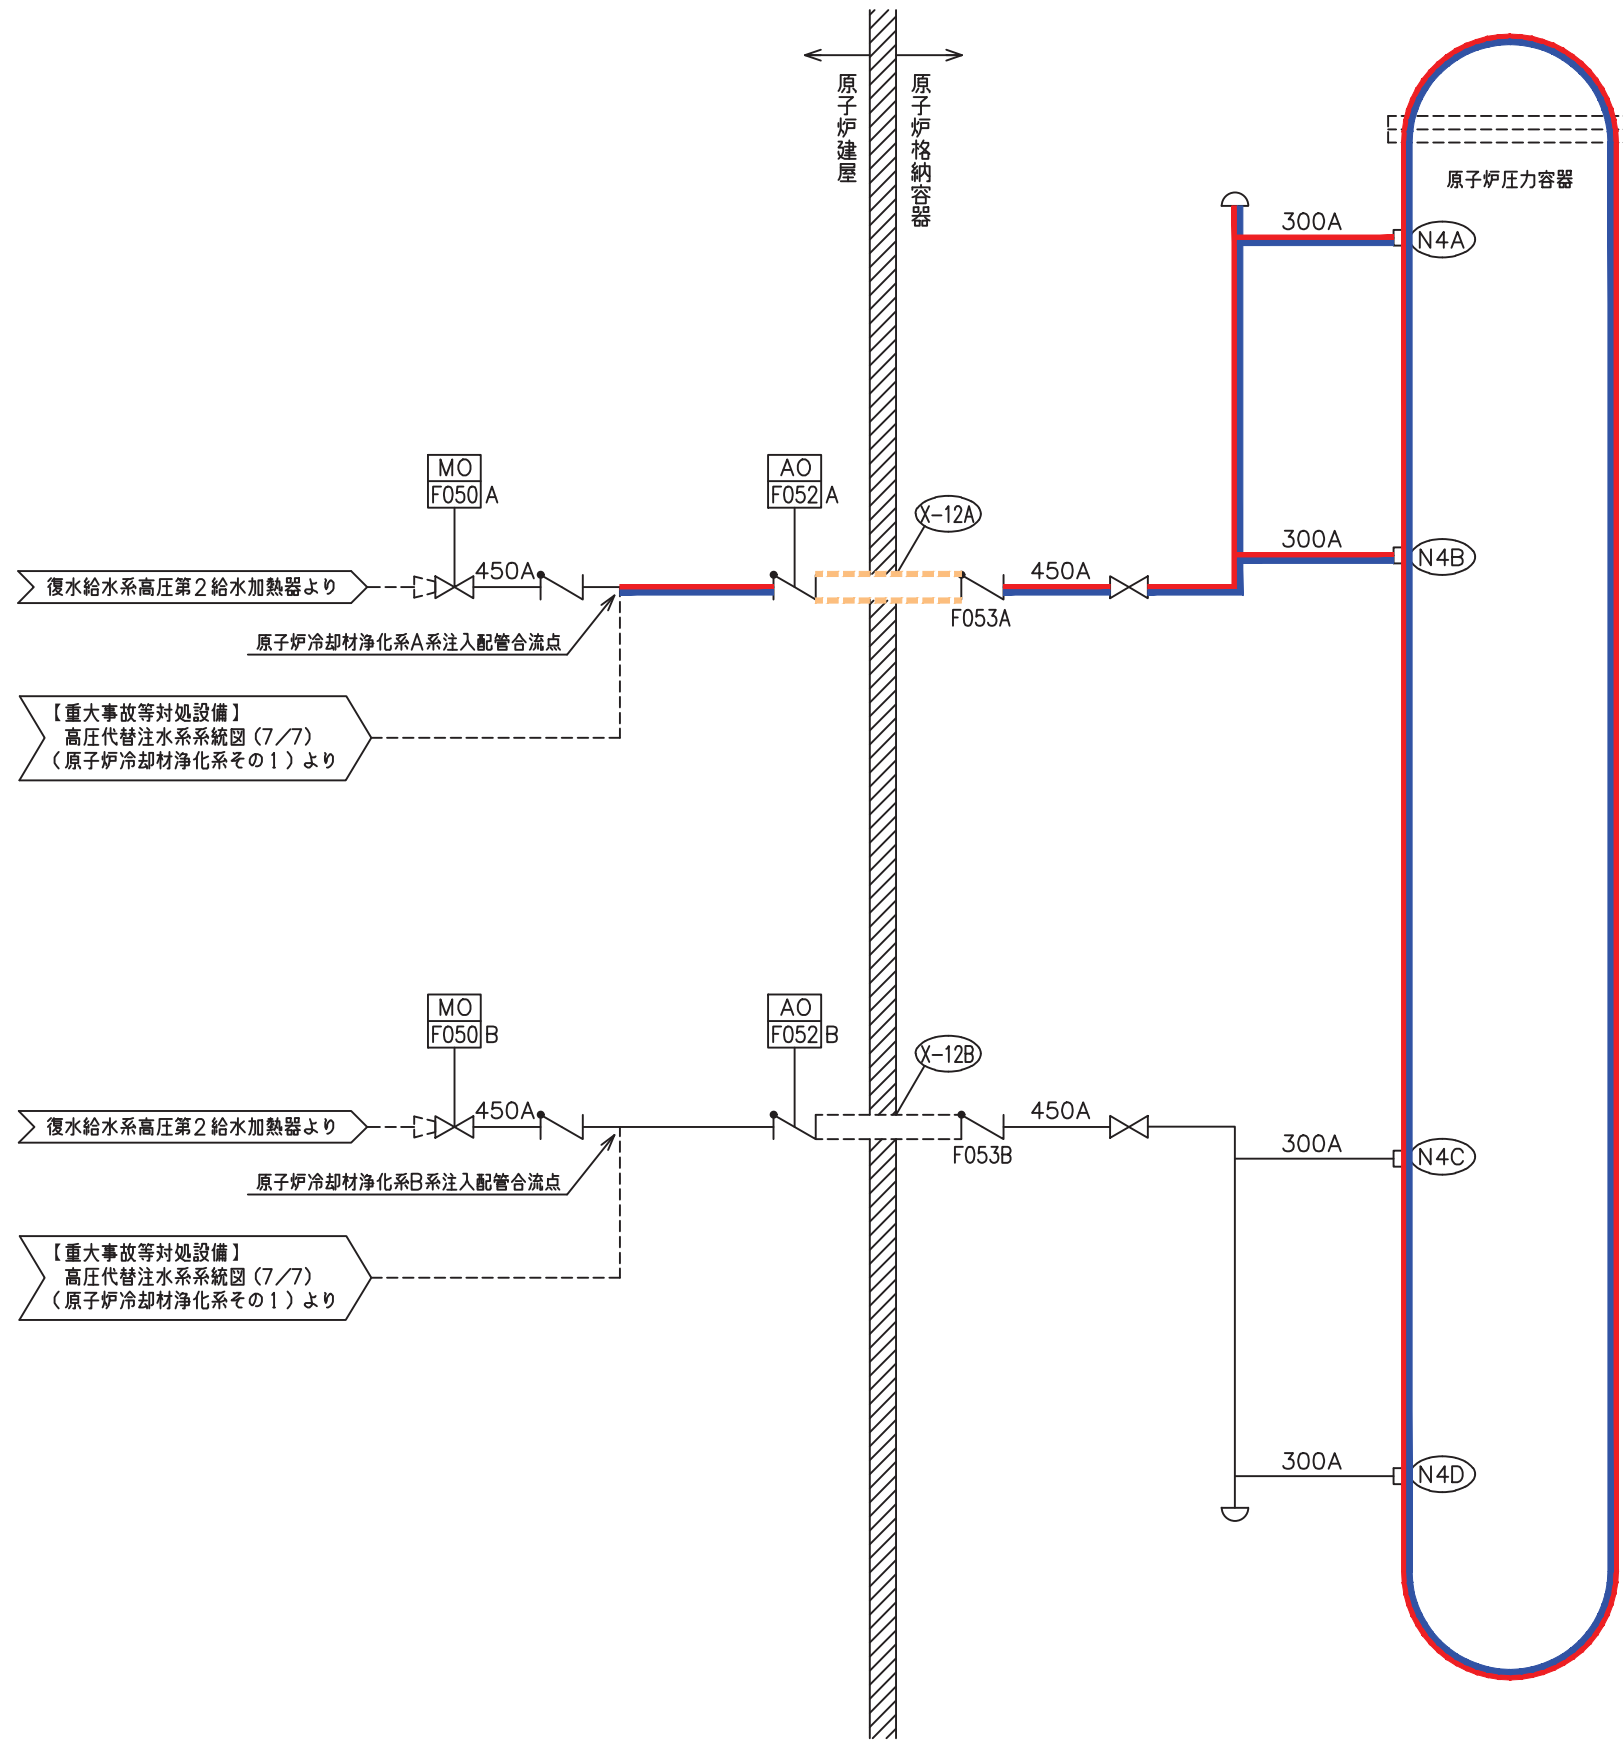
原子炉建屋

原子炉格納容器

原子炉圧力容器

300A
N4A

MO
F050 A

AO
F052 A

X-12A

300A
N4B

450A

450A

復水給水系高圧第２給水加熱器より

F053A

原子炉冷却材浄化系A系注入配管合流点

【重大事故等対処設備】
高圧代替注水系系統図（7/7）
（原子炉冷却材浄化系その１）より

MO
F050 B

AO
F052 B

X-12B

450A

450A

復水給水系高圧第２給水加熱器より

F053B

300A
N4C

原子炉冷却材浄化系B系注入配管合流点

【重大事故等対処設備】
高圧代替注水系系統図（7/7）
（原子炉冷却材浄化系その１）より

300A
N4D